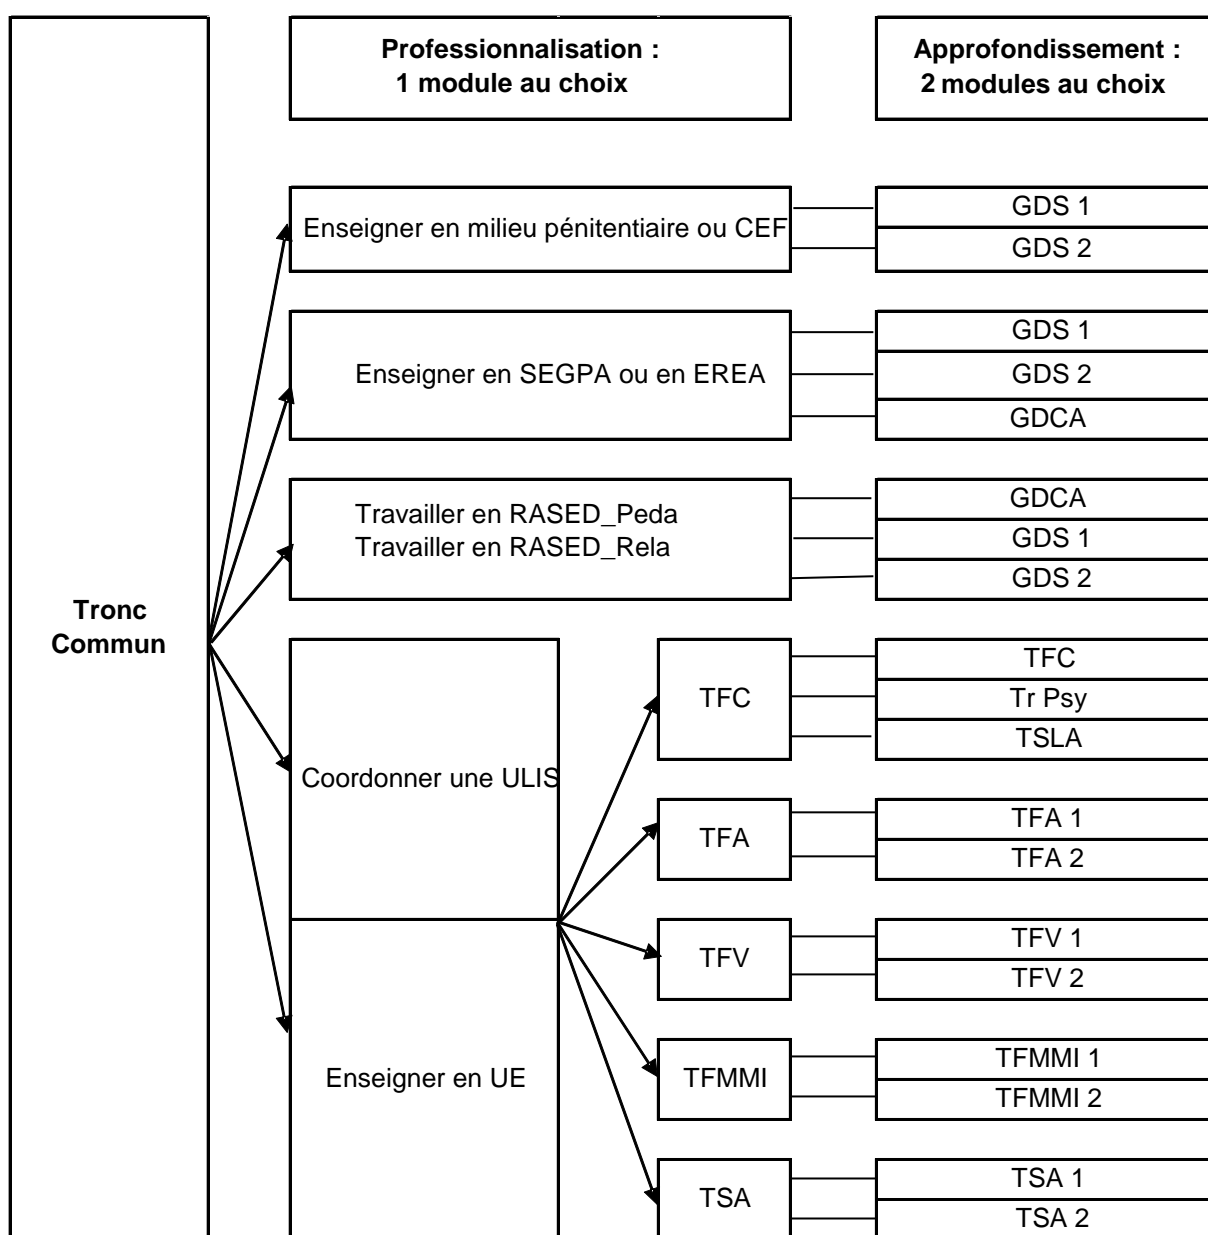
Professionnalisation : 1 module au choix

Approfondissement : 2 modules au choix

Tronc Commun

Enseigner en milieu pénitentiaire ou CEF

GDS 1
GDS 2

Enseigner en SEGPA ou en EREA

GDS 1
GDS 2
GDCA

Travailler en RASED_Peda
Travailler en RASED_Rela

GDCA
GDS 1
GDS 2

Coordonner une ULIS

Enseigner en UE

TFC

TFC
Tr Psy
TSLA

TFA

TFA 1
TFA 2

TFV

TFV 1
TFV 2

TFMMI

TFMMI 1
TFMMI 2

TSA

TSA 1
TSA 2